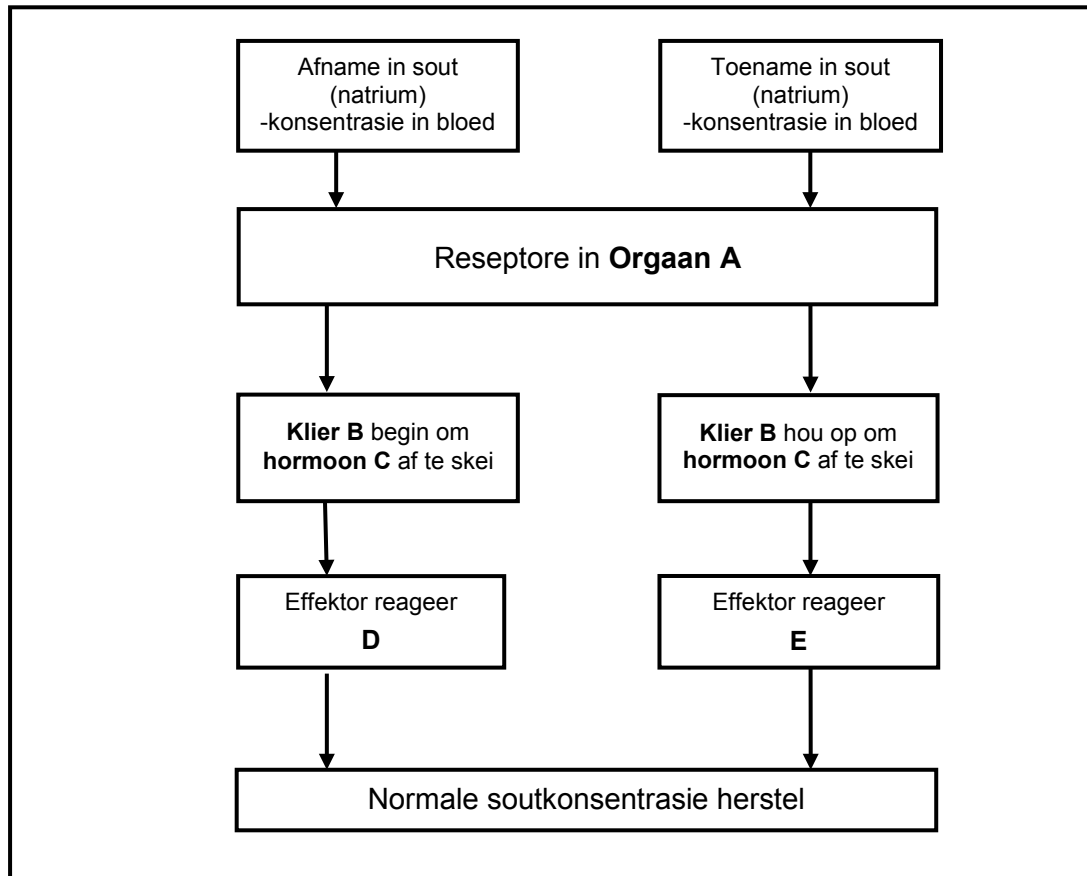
Afname in sout (natrium) -konsentrasie in bloed

Toename in sout (natrium) -konsentrasie in bloed

Reseptore in **Orgaan A**

**Klier B** begin om **hormoon C** af te skei

**Klier B** hou op om **hormoon C** af te skei

Effektor reageer **D**

Effektor reageer **E**

Normale soutkonsentrasie herstel